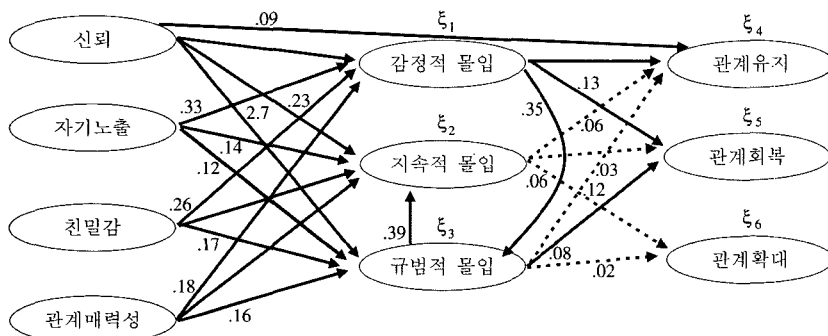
신뢰

.09

$\xi_1$

$\xi_4$

감정적 몰입

관계유지

.33

.23

2.7

.13

자기노출

.14

.35

.06

$\xi_2$

$\xi_5$

.12

지속적 몰입

.03

관계회복

.26

.06

.12

친밀감

.39

$\xi_3$

$\xi_6$

.17

.08

규범적 몰입

관계확대

.02

.18

관계매력성

.16